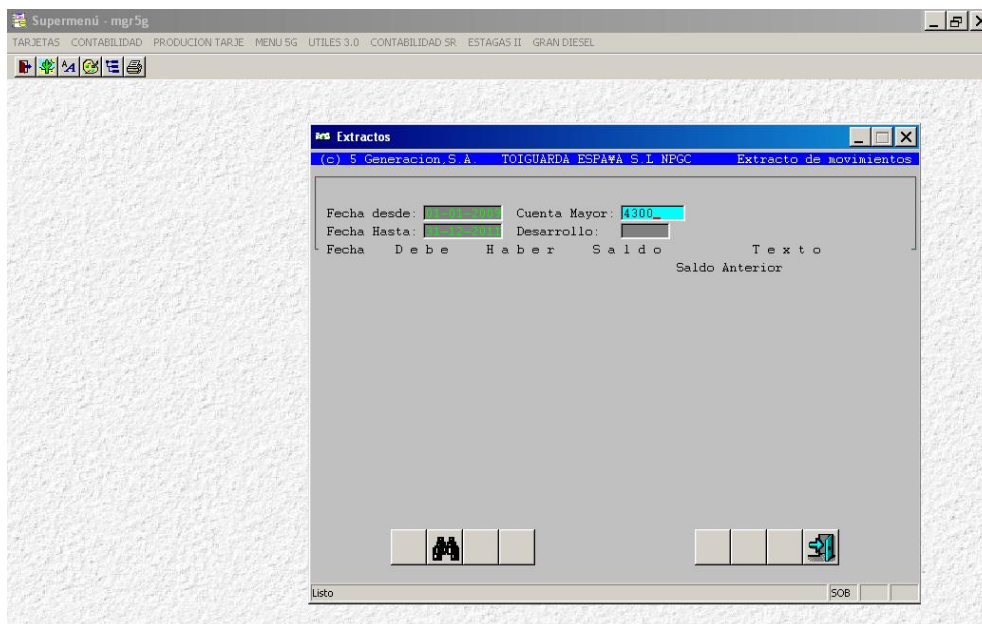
Supermenú - mgr5g

TARJETAS CONTABILIDAD PRODUCION TARJE MENU 5G UTILES 3.0 CONTABILIDAD SR ESTAGAS II GRAN DIESEL

Extractos

(c) 5 Generacion,S.A. TOIGUARDA ESPA¥A S.L NPGC Extracto de movimientos

Fecha desde: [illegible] Cuenta Mayor: 4300_

Fecha Hasta: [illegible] Desarrollo:

Fecha D e b e H a b e r S a l d o T e x t o

Saldo Anterior

Listo

SOB